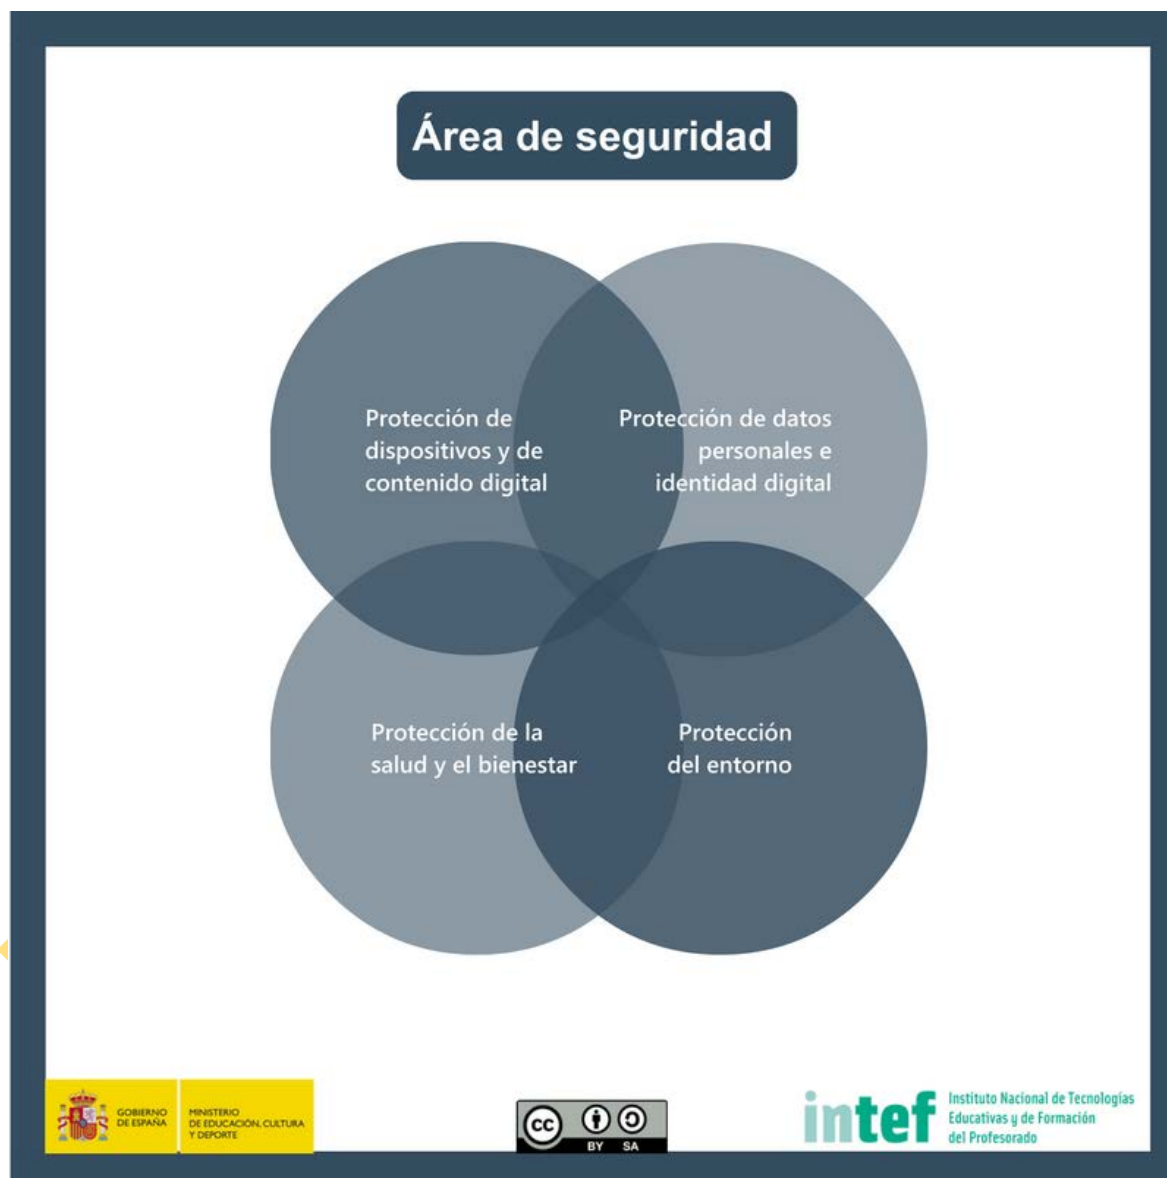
Área de seguridad

Protección de dispositivos y de contenido digital

Protección de datos personales e identidad digital

Protección de la salud y el bienestar

Protección del entorno

GOBIERNO DE ESPAÑA

MINISTERIO DE EDUCACIÓN, CULTURA Y DEPORTE

cc BY SA

intef Instituto Nacional de Tecnologías Educativas y de Formación del Profesorado